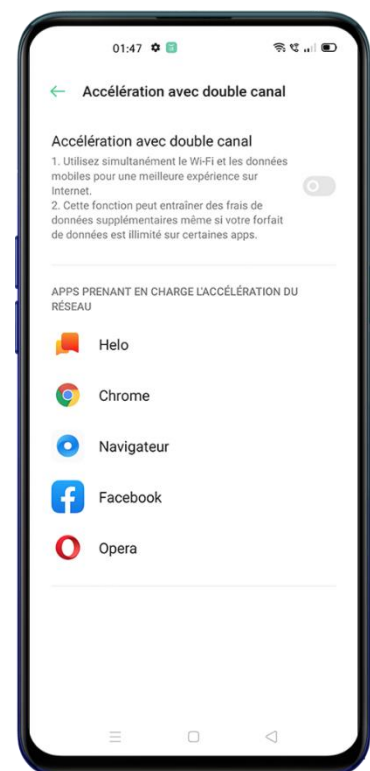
01:47

Accélération avec double canal

Accélération avec double canal

1. Utilisez simultanément le Wi-Fi et les données mobiles pour une meilleure expérience sur Internet.
2. Cette fonction peut entraîner des frais de données supplémentaires même si votre forfait de données est illimité sur certaines apps.

APPS PRENANT EN CHARGE L'ACCÉLÉRATION DU RÉSEAU

Helo

Chrome

Navigateur

Facebook

Opera